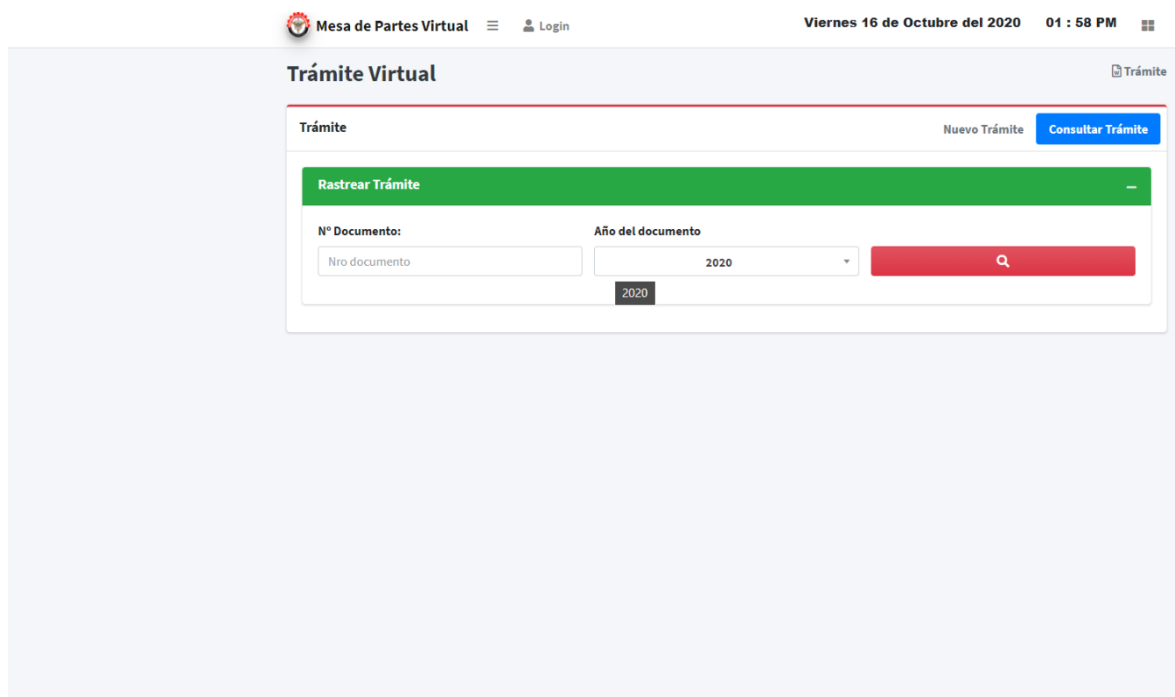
Mesa de Partes Virtual ≡ Login

Viernes 16 de Octubre del 2020 01 : 58 PM

Trámite Virtual

Trámite

Trámite

Nuevo Trámite

Consultar Trámite

Rastrear Trámite

–

Nº Documento:

Nro documento

Año del documento

2020

2020